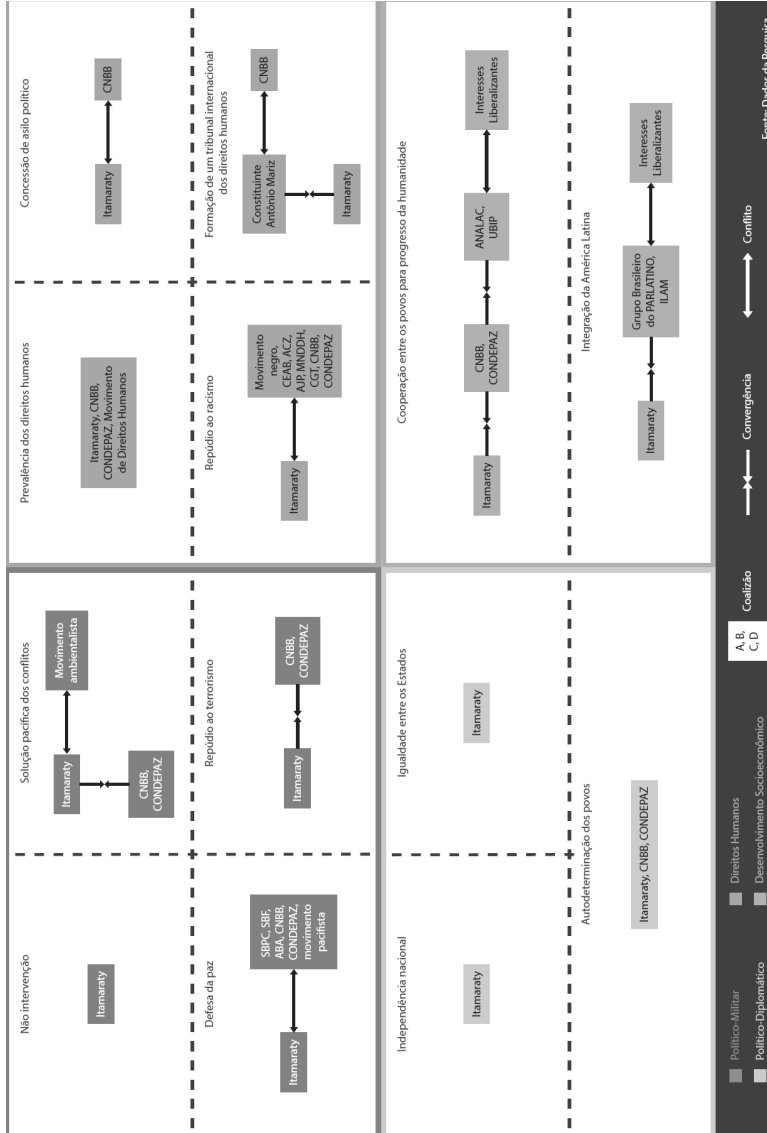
Não intervenção

Itamaraty

Solução pacífica dos conflitos

Itamaraty

Movimento ambientalista

CNBB, CONDEPAZ

Defesa da paz

Itamaraty

SBPC, SBF, ABA, CNBB, CONDEPAZ, movimento pacifista

Repúdio ao terrorismo

Itamaraty

CNBB, CONDEPAZ

Independência nacional

Itamaraty

Igualdade entre os Estados

Itamaraty

Autodeterminação dos povos

Itamaraty, CNBB, CONDEPAZ

Prevalência dos direitos humanos

Itamaraty, CNBB, CONDEPAZ, Movimento de Direitos Humanos

Concessão de asilo político

Itamaraty

CNBB

Repúdio ao racismo

Itamaraty

Movimento negro, CEAB, ACZ, AJP, MNDDH, CGT, CNBB, CONDEPAZ

Formação de um tribunal internacional dos direitos humanos

Itamaraty

Constituinte Antônio Mariz

CNBB

Cooperação entre os povos para progresso da humanidade

Itamaraty

CNBB, CONDEPAZ

ANALAC, UBIP

Interesses Liberalizantes

Integração da América Latina

Itamaraty

Grupo Brasileiro do PARLATINO, ILAM

Interesses Liberalizantes

Político-Militar

Político-Diplomático

Direitos Humanos

Desenvolvimento Socioeconômico

A, B, C, D

Coalizão

Convergência

Conflito

Fonte: Dados da Pesquisa